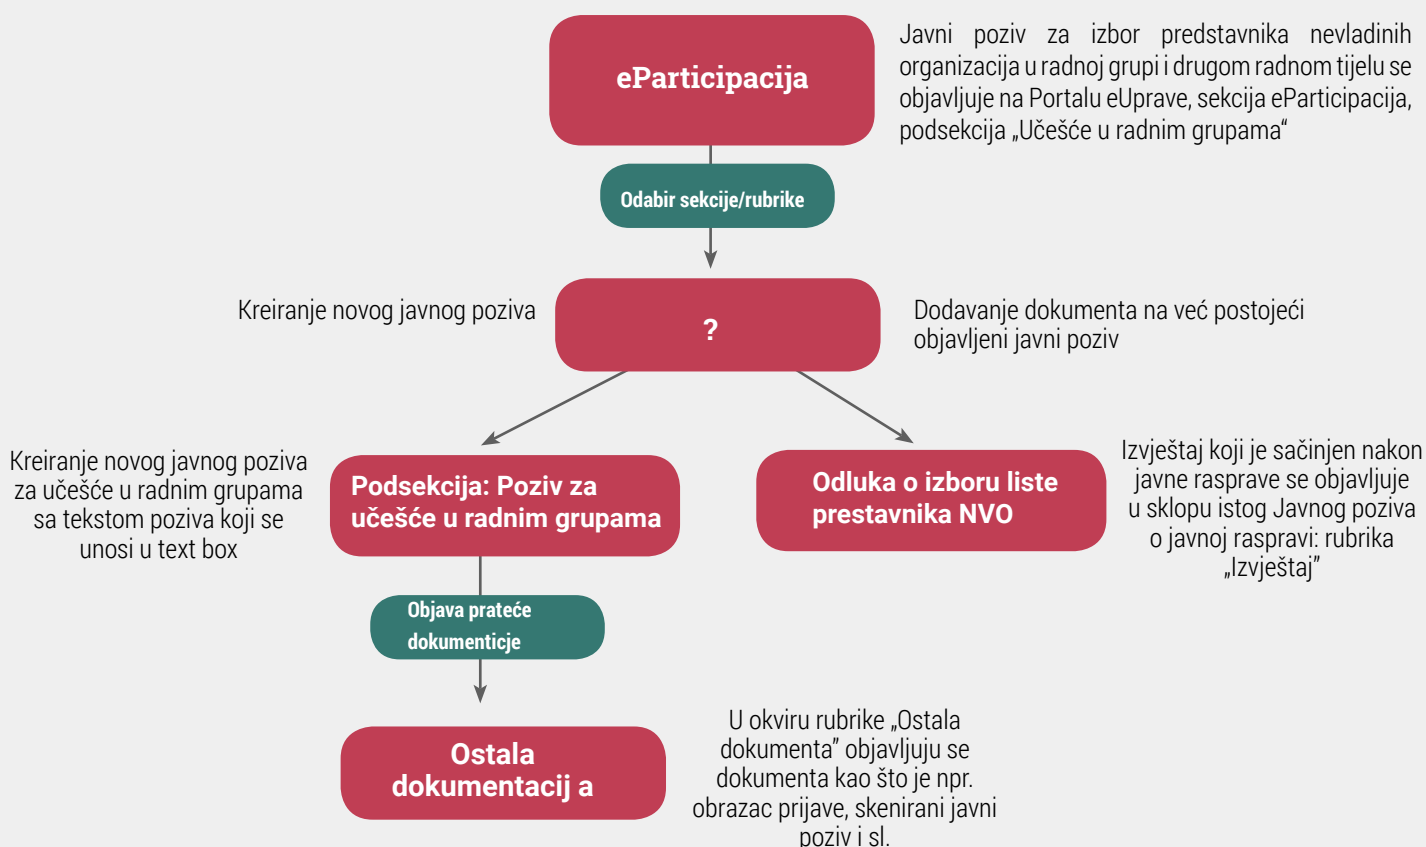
ePartiicipacija

Javni poziv za izbor predstavnika nevladinih organizacija u radnoj grupi i drugom radnom tijelu se objavljuje na Portalu eUprave, sekcija eParticipacija, podsekcija „Učešće u radnim grupama“

Odabir sekcije/rubrike

Kreiranje novog javnog poziva

?

Dodavanje dokumenta na već postojeći objavljeni javni poziv

Kreiranje novog javnog poziva za učešće u radnim grupama sa tekstom poziva koji se unosi u text box

Podsekcija: Poziv za učešće u radnim grupama

Odluka o izboru liste prestavnika NVO

Izvještaj koji je sačinjen nakon javne rasprave se objavljuje u sklopu istog Javnog poziva o javnoj raspravi: rubrika „Izvještaj"

Objava prateće dokumenticje

Ostala dokumentacij a

U okviru rubrike „Ostala dokumenta" objavljuju se dokumenta kao što je npr. obrazac prijave, skenirani javni poziv i sl.